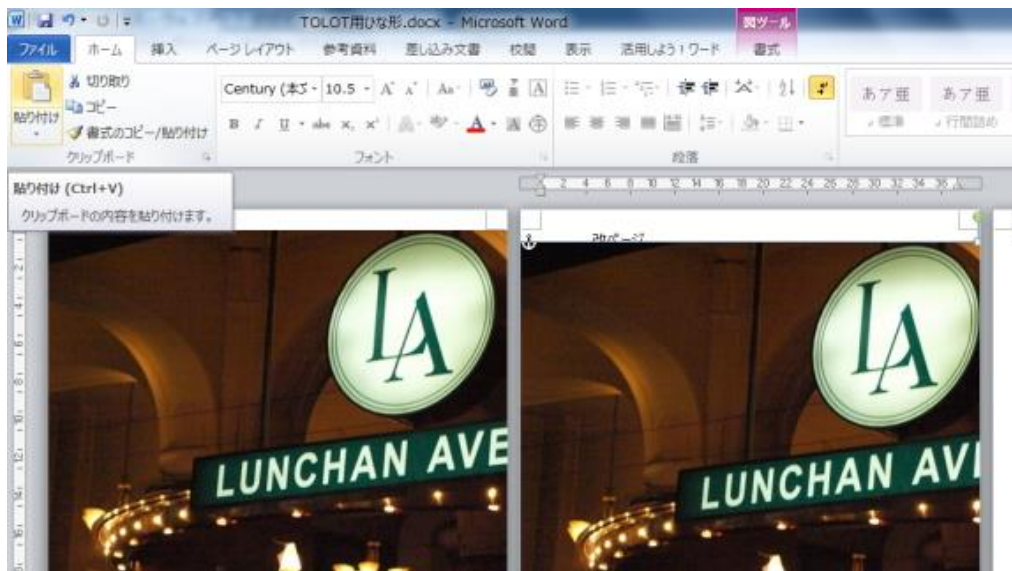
TOLOT用ひな形.docx - Microsoft Word

図ツール

ファイル ホーム 挿入 ページレイアウト 参考資料 差し込み文書 校閲 表示 活用しよう!ワード 書式

貼り付け

切り取り

コピー

書式のコピー/貼り付け

クリップボード

Century (本文 10.5

フォント

段落

あア亜 標準

あア亜 行間詰め

貼り付け (Ctrl+V)

クリップボードの内容を貼り付けます。

2 4 6 8 10 12 14 16 18 20 22 24 26 28 30 32 34 36

2Pページ7

LA

LUNCHAN AVE

LA

LUNCHAN AVE